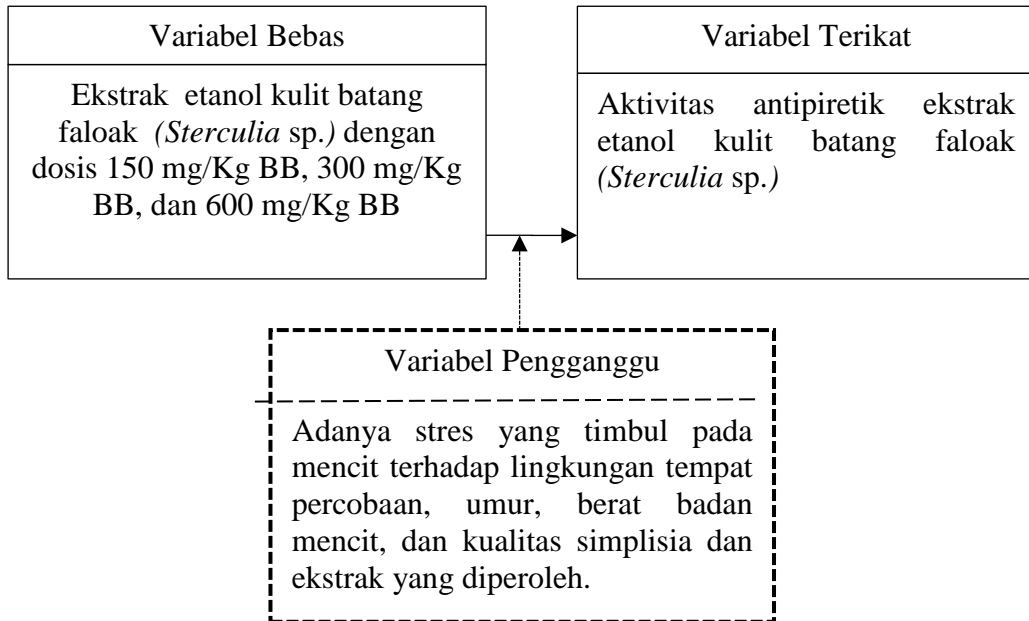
Variabel Bebas

Ekstrak etanol kulit batang faloak (Sterculia sp.) dengan dosis 150 mg/Kg BB, 300 mg/Kg BB, dan 600 mg/Kg BB

Variabel Terikat

Aktivitas antipiretik ekstrak etanol kulit batang faloak (Sterculia sp.)

Variabel Pengganggu

Adanya stres yang timbul pada mencit terhadap lingkungan tempat percobaan, umur, berat badan mencit, dan kualitas simplisia dan ekstrak yang diperoleh.